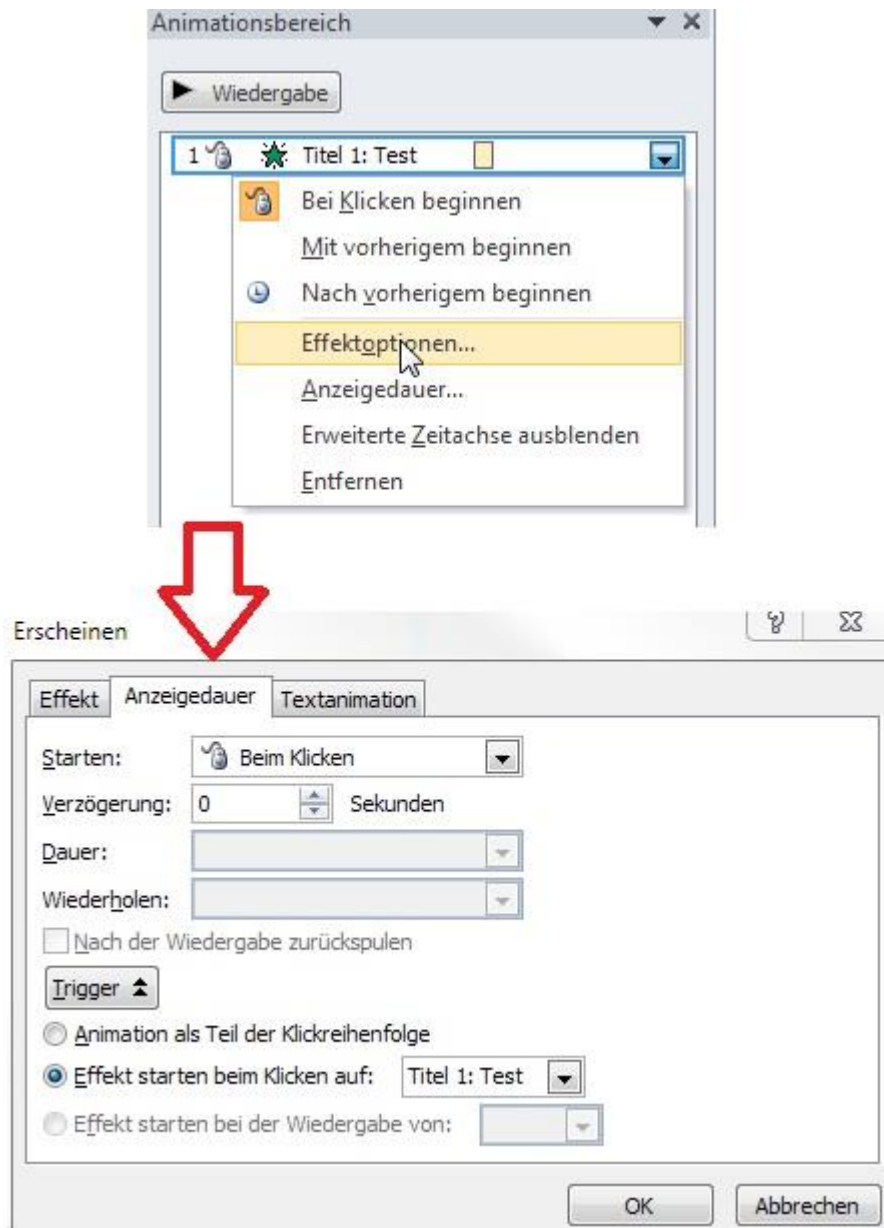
Animationsbereich

Wiedergabe

1 Titel 1: Test

Bei Klicken beginnen

Mit vorherigem beginnen

Nach vorherigem beginnen

Effektoptionen...

Anzeigedauer...

Erweiterte Zeitachse ausblenden

Entfernen

Erscheinen

?

Effekt | Anzeigedauer | Textanimation

Starten: Beim Klicken

Verzögerung: 0 Sekunden

Dauer:

Wiederholen:

Nach der Wiedergabe zurückspulen

Trigger

Animation als Teil der Klickreihenfolge

Effekt starten beim Klicken auf: Titel 1: Test

Effekt starten bei der Wiedergabe von:

OK

Abbrechen